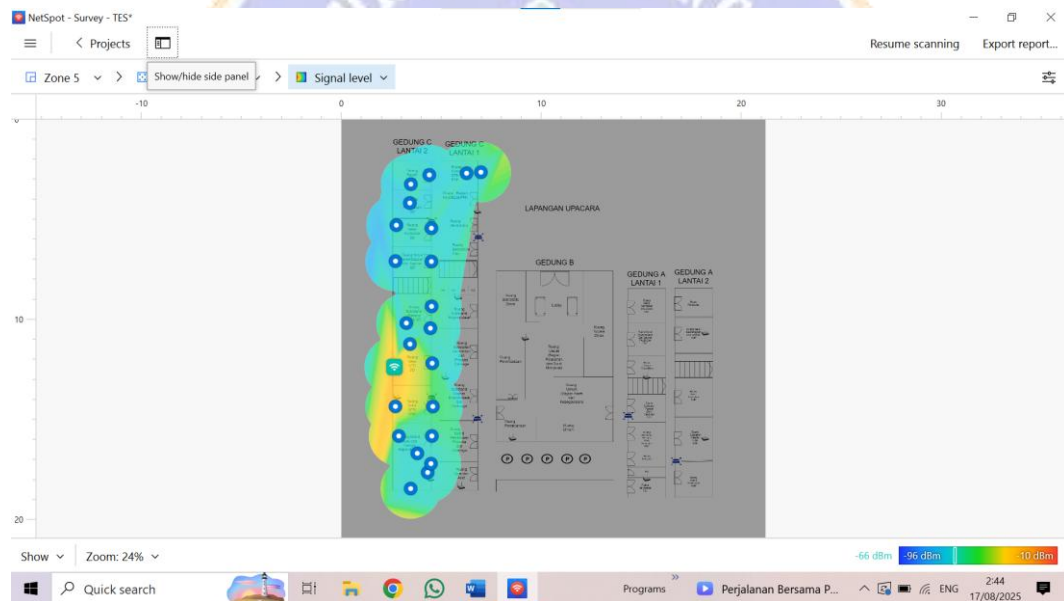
NetSpot - Survey - TES*

Projects

Show/hide side panel

Resume scanning

Export report...

Zone 5

Signal level

-10

0

10

20

30

10

20

GEDUNG C LANTAI 2

GEDUNG C LANTAI 1

LAPANGAN UPACARA

GEDUNG B

GEDUNG A LANTAI 1

GEDUNG A LANTAI 2

Show

Zoom: 24%

-66 dBm

-96 dBm

-10 dBm

Quick search

Programs

Perjalanan Bersama P...

ENG

2:44

17/08/2025